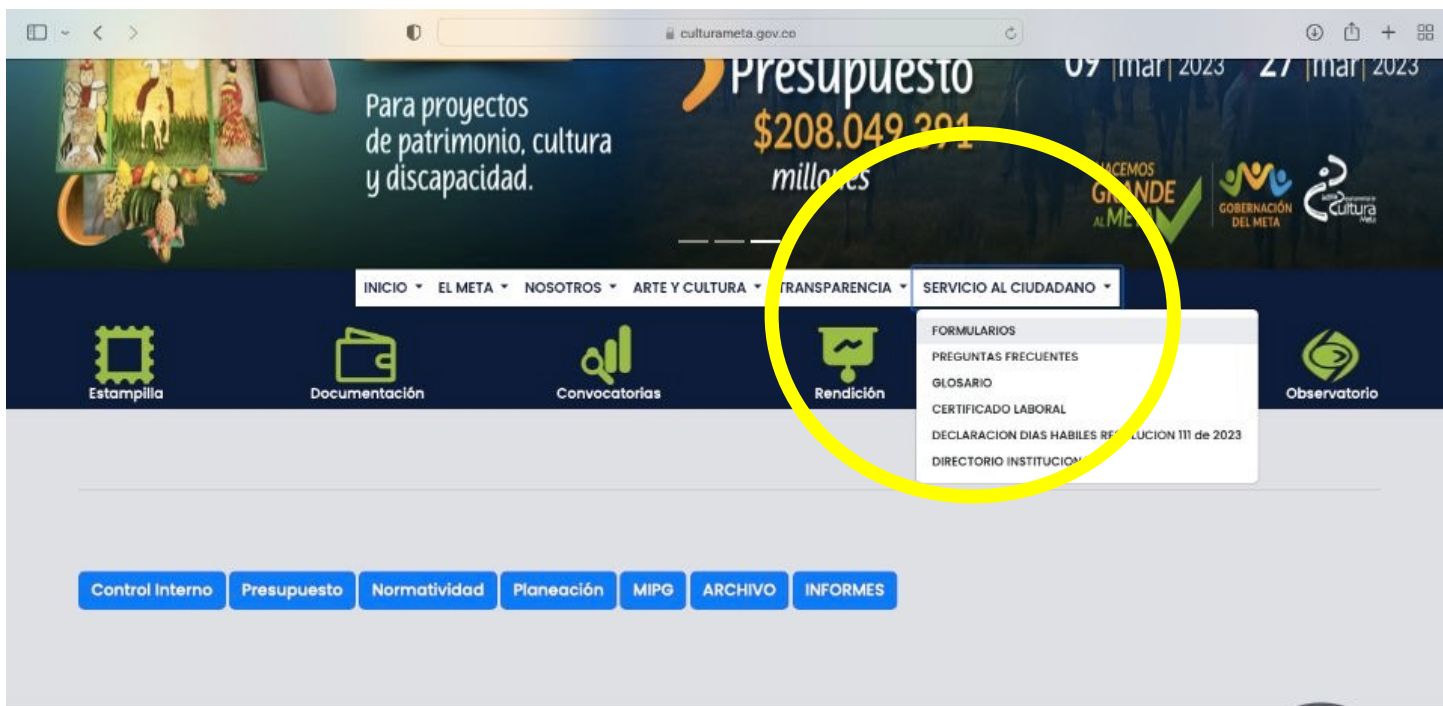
culturameta.gov.co

Para proyectos de patrimonio, cultura y discapacidad.

Presupuesto
$208.049.391
millones

09 |mar| 2023 27 |mar| 2023

HACEMOS GRANDE AL META

GOBERNACIÓN DEL META

Cultura

INICIO ▾ EL META ▾ NOSOTROS ▾ ARTE Y CULTURA ▾ TRANSPARENCIA ▾ SERVICIO AL CIUDADANO ▾

FORMULARIOS
PREGUNTAS FRECUENTES
GLOSARIO
CERTIFICADO LABORAL
DECLARACION DIAS HABILES RESOLUCION 111 de 2023
DIRECTORIO INSTITUCIONAL

Estampilla
Documentación
Convocatorias
Rendición
Observatorio

Control Interno
Presupuesto
Normatividad
Planeación
MIPG
ARCHIVO
INFORMES